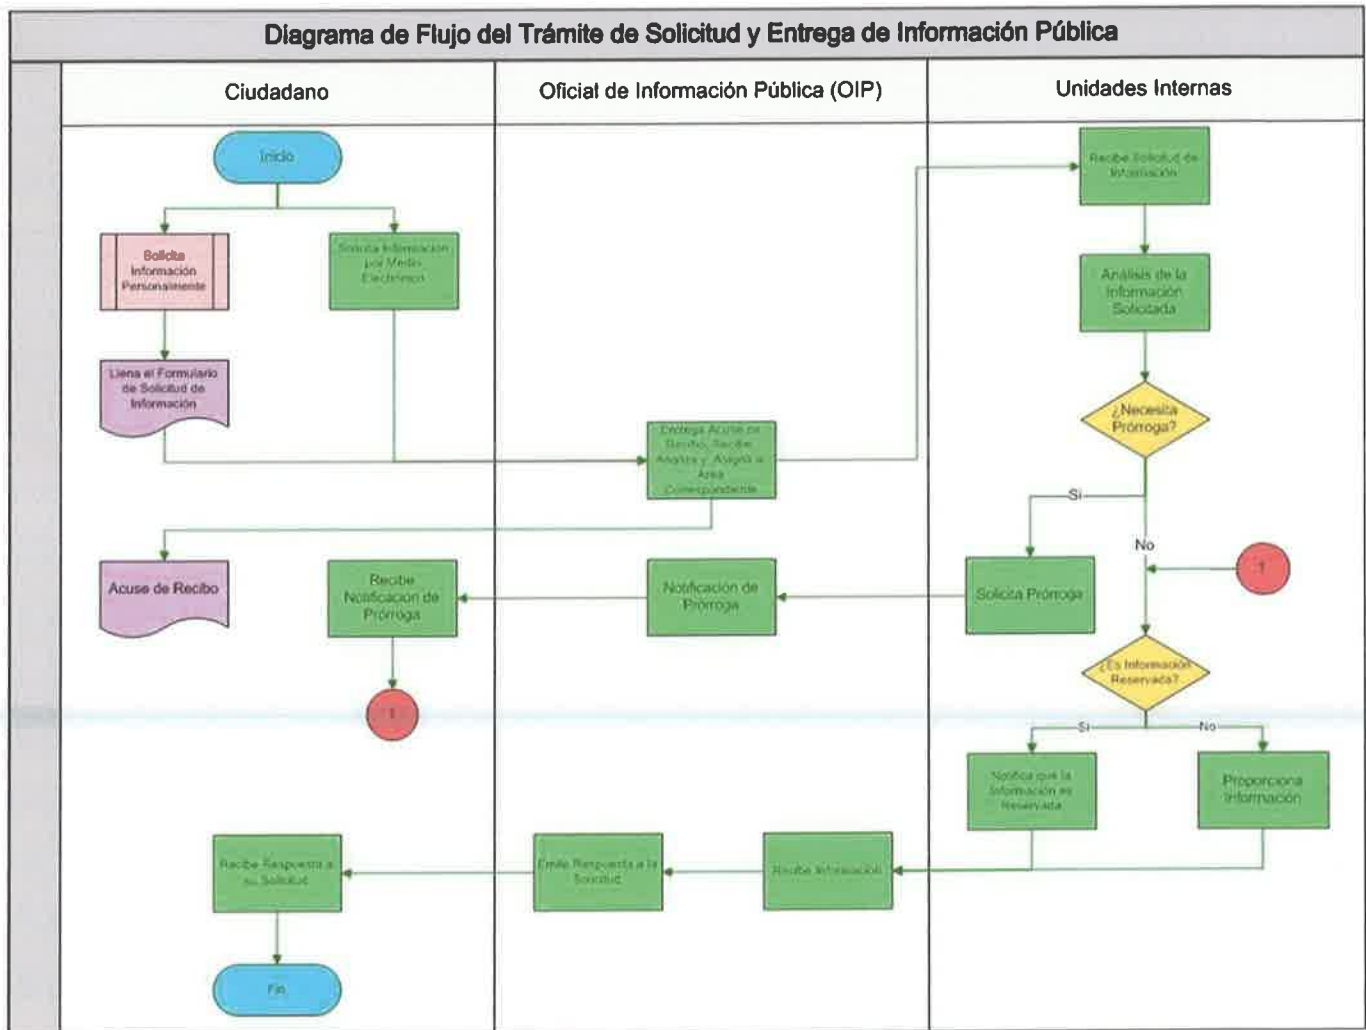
Diagrama de Flujo del Trámite de Solicitud y Entrega de Información Pública

Ciudadano

Oficial de Información Pública (OIP)

Unidades Internas

Inicio

Solicita Información Personalmente

Solicita Información por Medio Electrónico

Llena el Formulario de Solicitud de Información

Entrega Acuse de Recibo, Recibe, Analiza y Asigna a Área Correspondiente

Recibe Solicitud de Información

Análisis de la Información Solicitada

¿Necesita Prórroga?

Si

No

Acuse de Recibo

Recibe Notificación de Prórroga

Notificación de Prórroga

Solicita Prórroga

1

1

¿Es Información Reservada?

Si

No

Notifica que la Información es Reservada

Proporciona Información

Recibe Respuesta a su Solicitud

Emite Respuesta a la Solicitud

Recibe Información

Fin